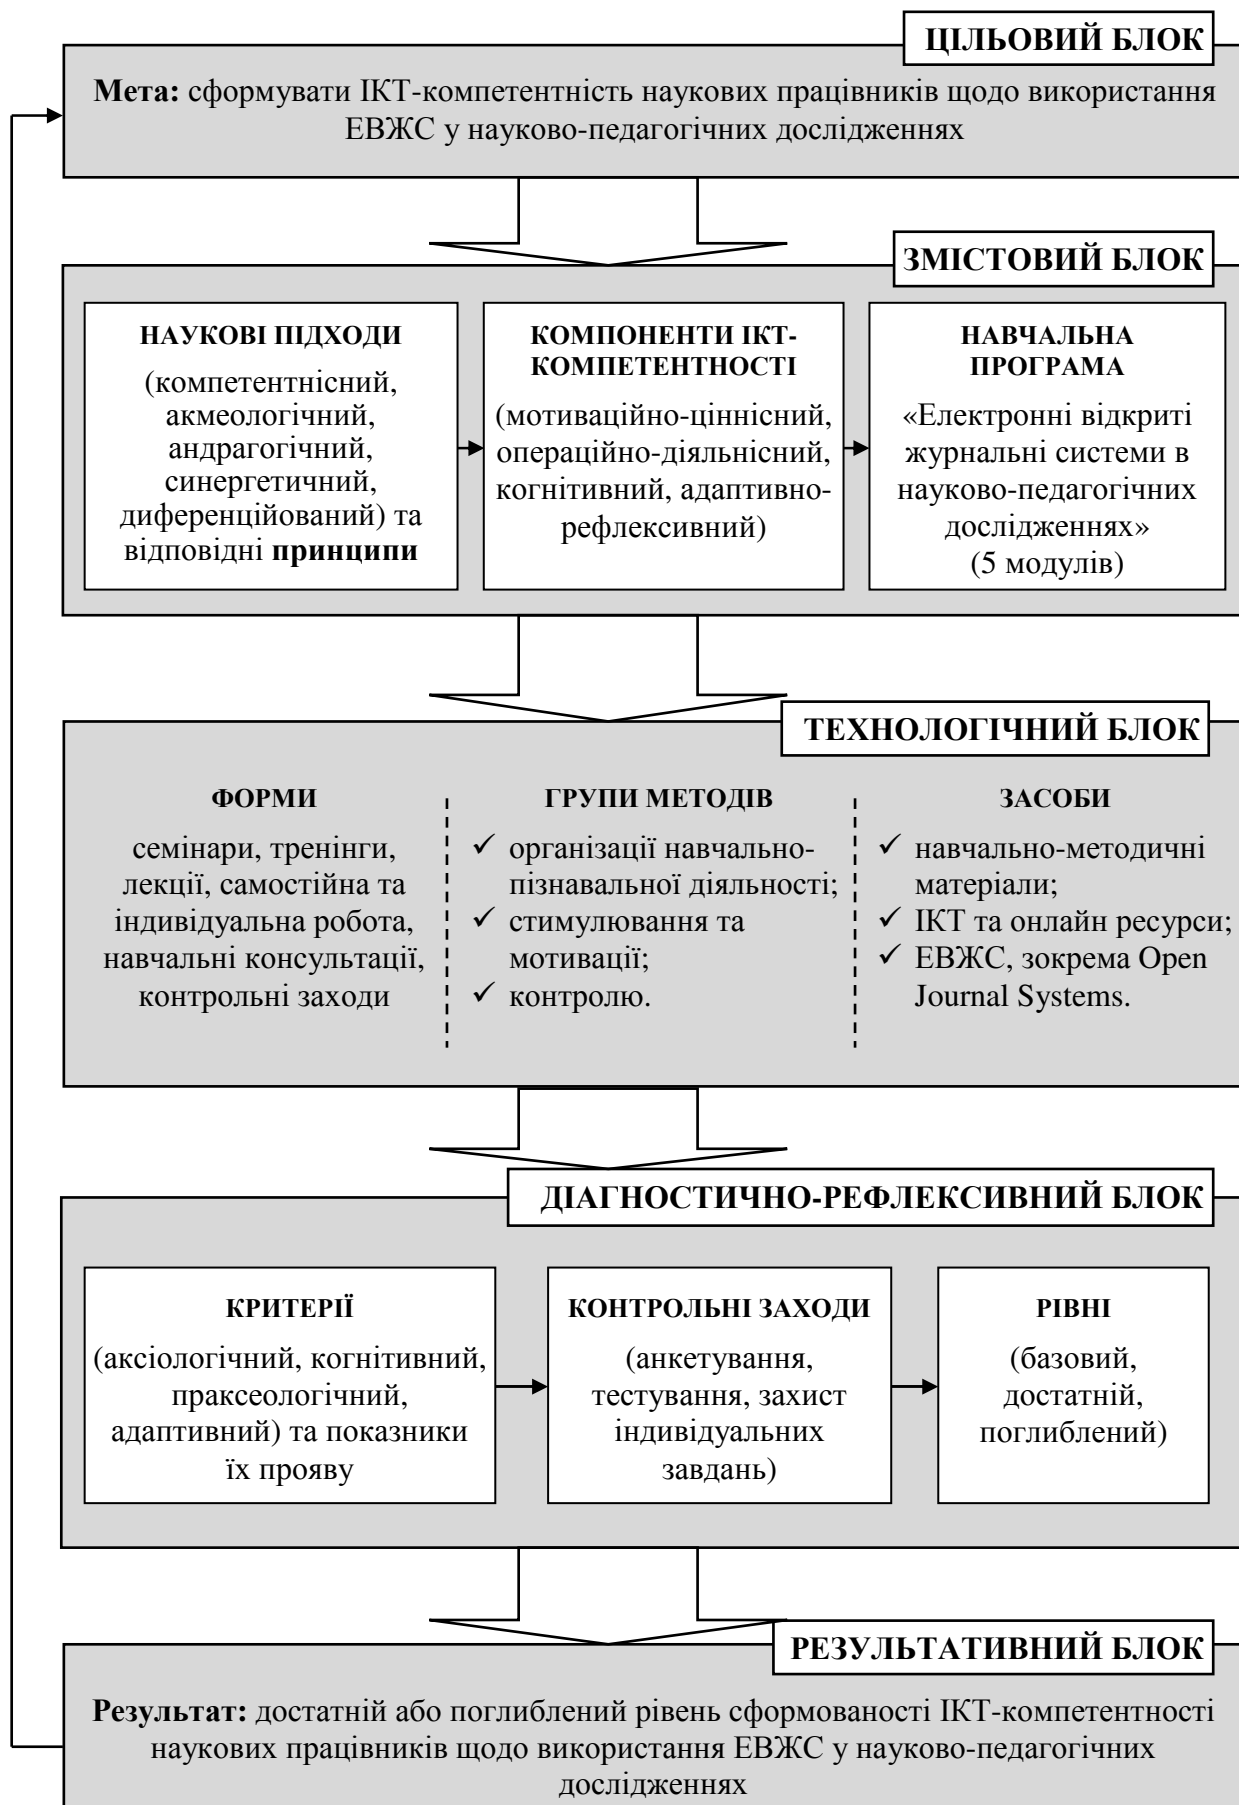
ЦІЛЬОВИЙ БЛОК

**Мета:** сформувати ІКТ-компетентність наукових працівників щодо використання ЕВЖС у науково-педагогічних дослідженнях

ЗМІСТОВИЙ БЛОК

НАУКОВІ ПІДХОДИ

(компетентнісний, акмеологічний, андрагогічний, синергетичний, диференційований) та відповідні **принципи**

КОМПОНЕНТИ ІКТ-КОМПЕТЕНТНОСТІ

(мотиваційно-ціннісний, операційно-діяльнісний, когнітивний, адаптивно-рефлексивний)

НАВЧАЛЬНА ПРОГРАМА

«Електронні відкриті журнальні системи в науково-педагогічних дослідженнях» (5 модулів)

ТЕХНОЛОГІЧНИЙ БЛОК

ФОРМИ

семінари, тренінги, лекції, самостійна та індивідуальна робота, навчальні консультації, контрольні заходи

ГРУПИ МЕТОДІВ

✓ організації навчально-пізнавальної діяльності;
✓ стимулювання та мотивації;
✓ контролю.

ЗАСОБИ

✓ навчально-методичні матеріали;
✓ ІКТ та онлайн ресурси;
✓ ЕВЖС, зокрема Open Journal Systems.

ДІАГНОСТИЧНО-РЕФЛЕКСИВНИЙ БЛОК

КРИТЕРІЇ

(аксіологічний, когнітивний, праксеологічний, адаптивний) та показники їх прояву

КОНТРОЛЬНІ ЗАХОДИ

(анкетування, тестування, захист індивідуальних завдань)

РІВНІ

(базовий, достатній, поглиблений)

РЕЗУЛЬТАТИВНИЙ БЛОК

**Результат:** достатній або поглиблений рівень сформованості ІКТ-компетентності наукових працівників щодо використання ЕВЖС у науково-педагогічних дослідженнях